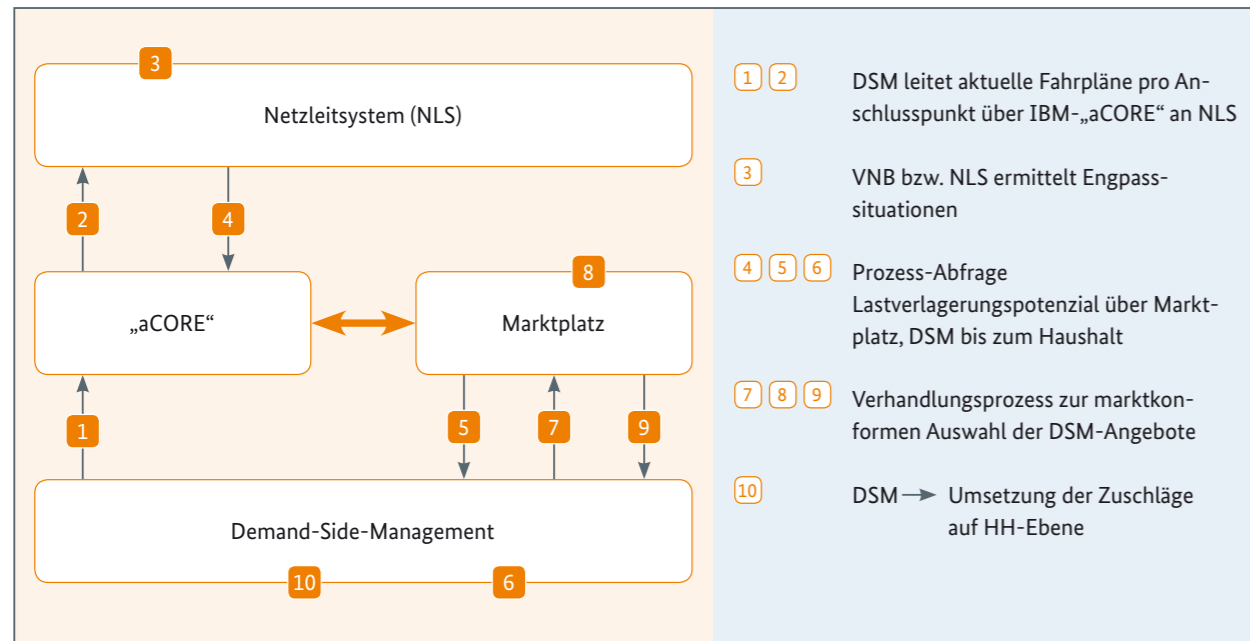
3

Netzleitsystem (NLS)

2

4

8

„aCORE“

Marktplatz

1

5

7

9

Demand-Side-Management

10

6

1 2 DSM leitet aktuelle Fahrpläne pro Anschlusspunkt über IBM-„aCORE“ an NLS

3 VNB bzw. NLS ermittelt Engpasssituationen

4 5 6 Prozess-Abfrage Lastverlagerungspotenzial über Marktplatz, DSM bis zum Haushalt

7 8 9 Verhandlungsprozess zur marktkonformen Auswahl der DSM-Angebote

10 DSM → Umsetzung der Zuschläge auf HH-Ebene